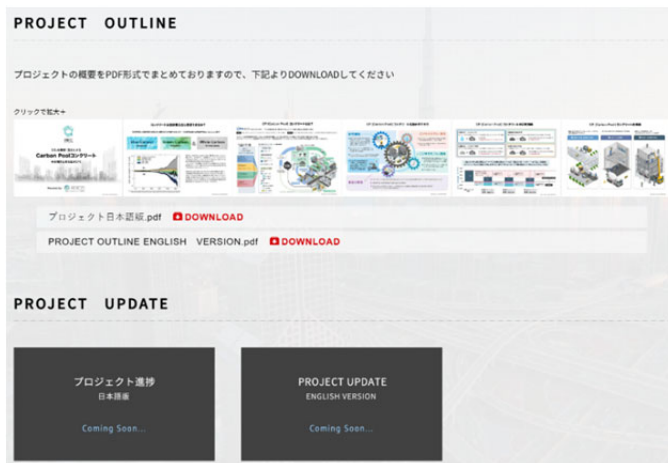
PROJECT OUTLINE

プロジェクトの概要をPDF形式でまとめておりますので、下記よりDOWNLOADしてください

クリックで拡大+

Carbon Poolコンクリート

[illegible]

プロジェクト日本語版.pdf DOWNLOAD

PROJECT OUTLINE ENGLISH VERSION.pdf DOWNLOAD

PROJECT UPDATE

プロジェクト進捗
日本語版

Coming Soon...

PROJECT UPDATE
ENGLISH VERSION

Coming Soon...